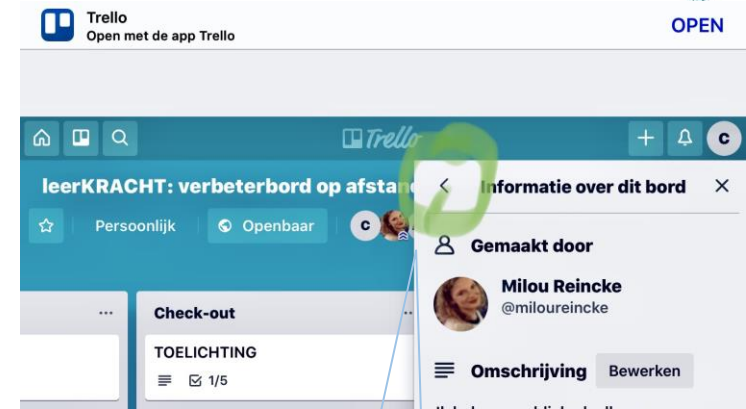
Trello
Open met de app Trello
OPEN

Trello
C

leerKRACHT: verbeterbord op afstan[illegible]

Persoonlijk
Openbaar
C

Informatie over dit bord
×

Gemaakt door
Milou Reincke
@miloureincke

Check-out
TOELICHTING
1/5

Omschrijving
Bewerken